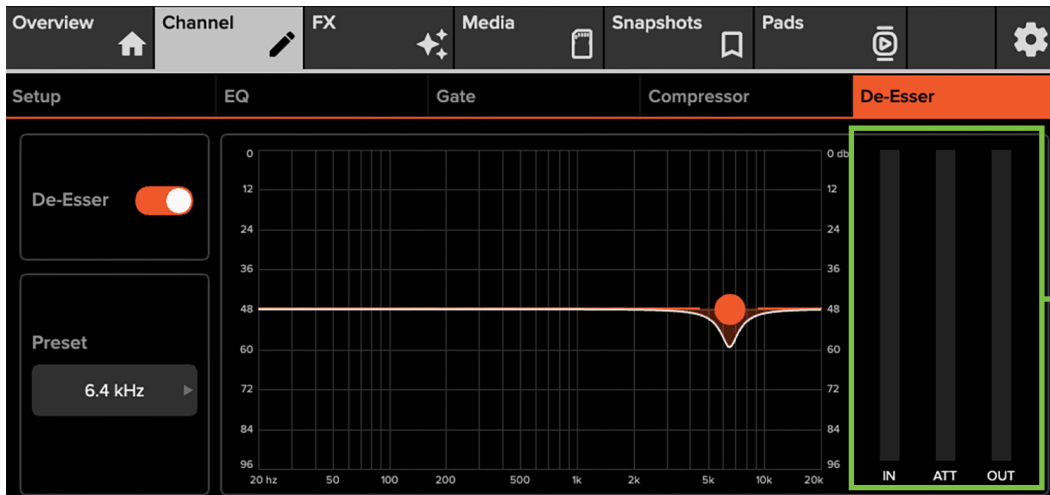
Overview
Channel
FX
Media
Snapshots
Pads

Setup
EQ
Gate
Compressor
De-Esser

De-Esser

Preset
6.4 kHz

0
12
24
36
48
60
72
84
96

0 db
12
24
36
48
60
72
84
96

20 hz
50
100
200
500
1k
2k
5k
10k
20k

IN
ATT
OUT